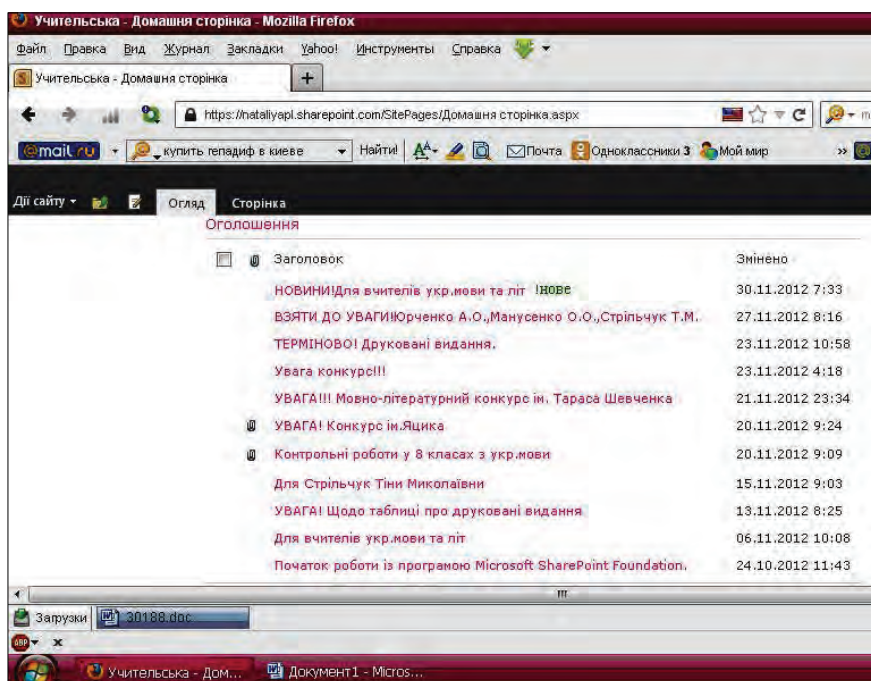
Учительська - Домашня сторінка - Mozilla Firefox

Файл Правка Вид Журнал Закладки Yahoo! Инструменты Справка

Учительська - Домашня сторінка

https://nataliyapl.sharepoint.com/SitePages/Домашня сторінка.aspx

@mail.ru купить гепадиф в киеве Найти! Почта Одноклассники 3 Мой мир

Дії сайту Огляд Сторінка

Оголошення

| Заголовок | Змінено |
|---|---|
| НОВИНИ!Для вчителів укр.мови та літ !НОВЕ | 30.11.2012 7:33 |
| ВЗЯТИ ДО УВАГИ!Юрченко А.О.,Манусенко О.О.,Стрільчук Т.М. | 27.11.2012 8:16 |
| ТЕРМІНОВО! Друковані видання. | 23.11.2012 10:58 |
| Увага конкурс!!! | 23.11.2012 4:18 |
| УВАГА!!! Мовно-літературний конкурс ім. Тараса Шевченка | 21.11.2012 23:34 |
| УВАГА! Конкурс ім.Яцика | 20.11.2012 9:24 |
| Контрольні роботи у 8 класах з укр.мови | 20.11.2012 9:09 |
| Для Стрільчук Тіни Миколаївни | 15.11.2012 9:03 |
| УВАГА! Щодо таблиці про друковані видання | 13.11.2012 8:25 |
| Для вчителів укр.мови та літ | 06.11.2012 10:08 |
| Початок роботи із програмою Microsoft SharePoint Foundation. | 24.10.2012 11:43 |

Загрузки 30188.doc

Учительська - Дом... Документ1 - Micros...